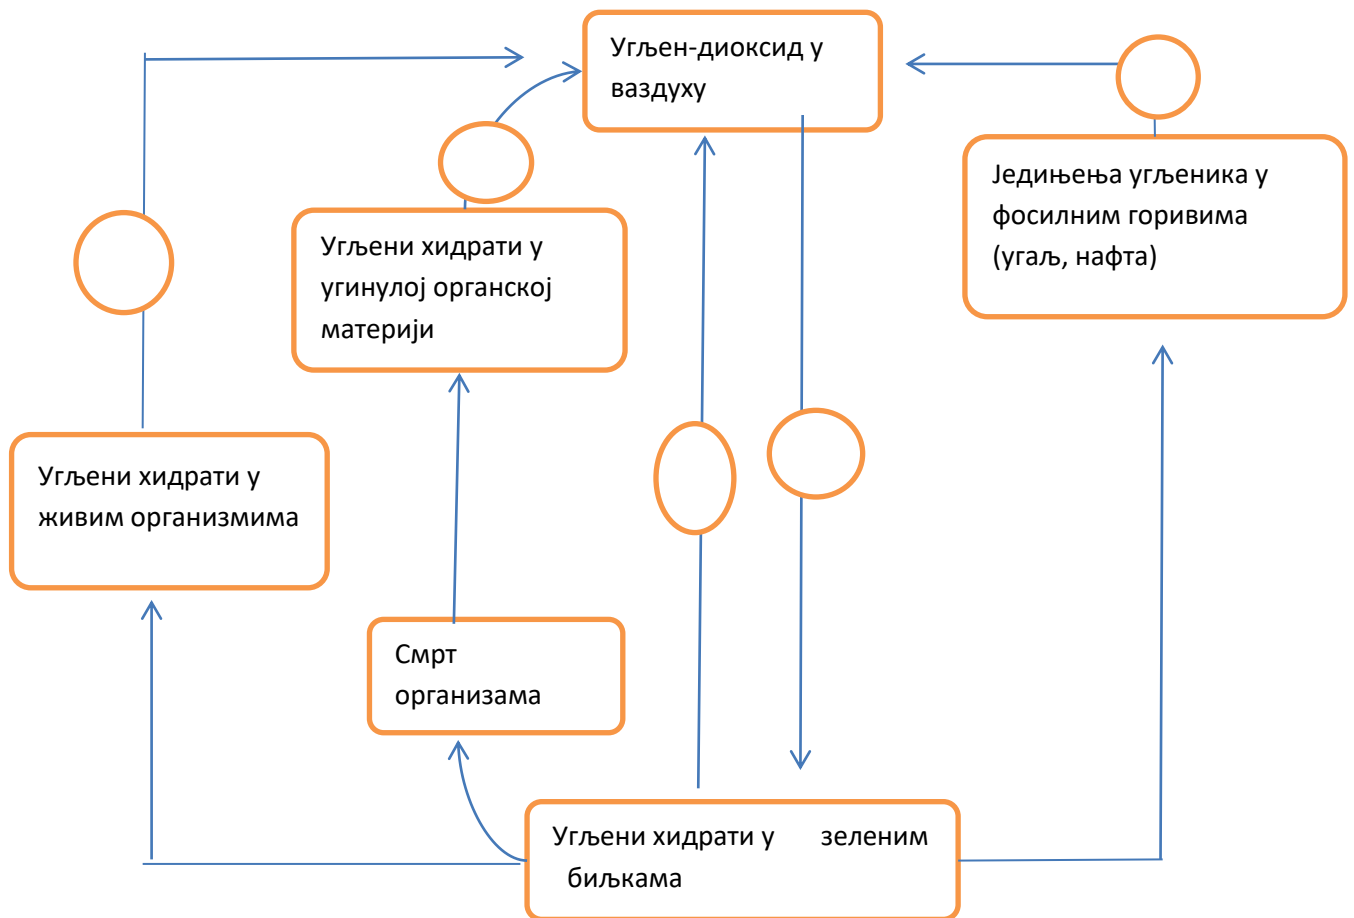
Угљен-диоксид у ваздуху

Једињења угљеника у фосилним горивима (угаљ, нафта)

Угљени хидрати у угинулој органској материји

Угљени хидрати у живим организмима

Смрт организама

Угљени хидрати у зеленим биљкама